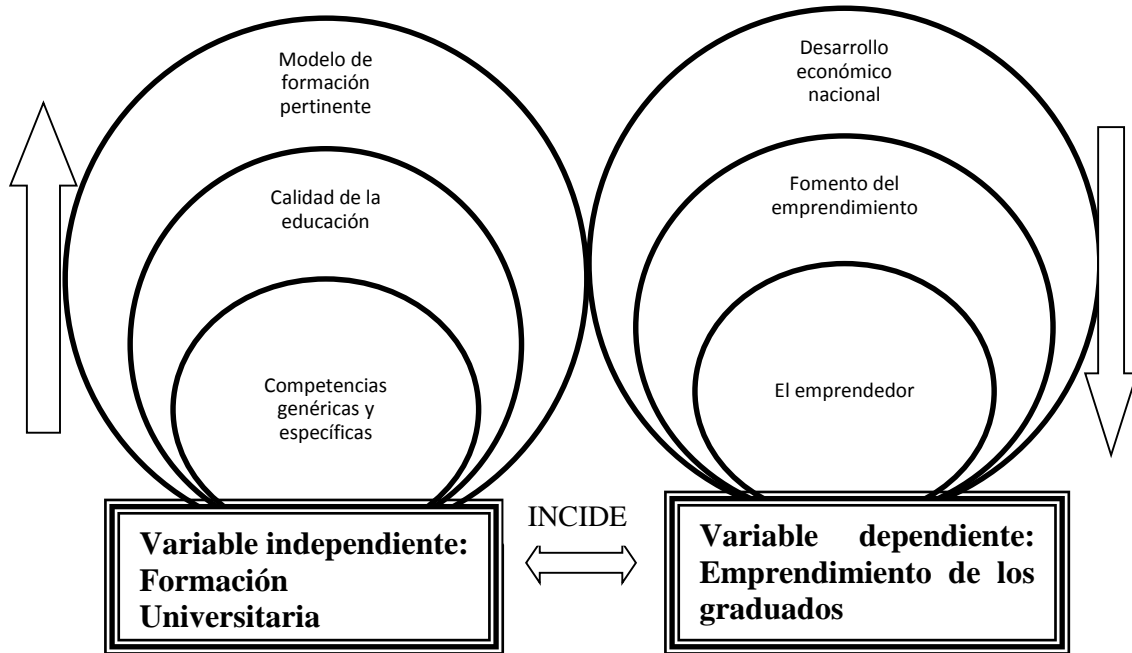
Modelo de formación pertinente

Calidad de la educación

Competencias genéricas y específicas

Desarrollo económico nacional

Fomento del emprendimiento

El emprendedor

Variable independiente: Formación Universitaria

INCIDE

Variable dependiente: Emprendimiento de los graduados